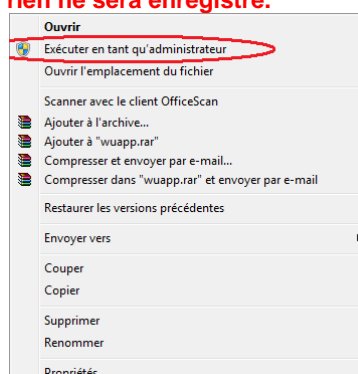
rien ne sera enregistré.

Ouvrir
Exécuter en tant qu'administrateur
Ouvrir l'emplacement du fichier
Scanner avec le client OfficeScan
Ajouter à l'archive...
Ajouter à "wuapp.rar"
Compresser et envoyer par e-mail...
Compresser dans "wuapp.rar" et envoyer par e-mail
Restaurer les versions précédentes
Envoyer vers
Couper
Copier
Supprimer
Renommer
Propriétés